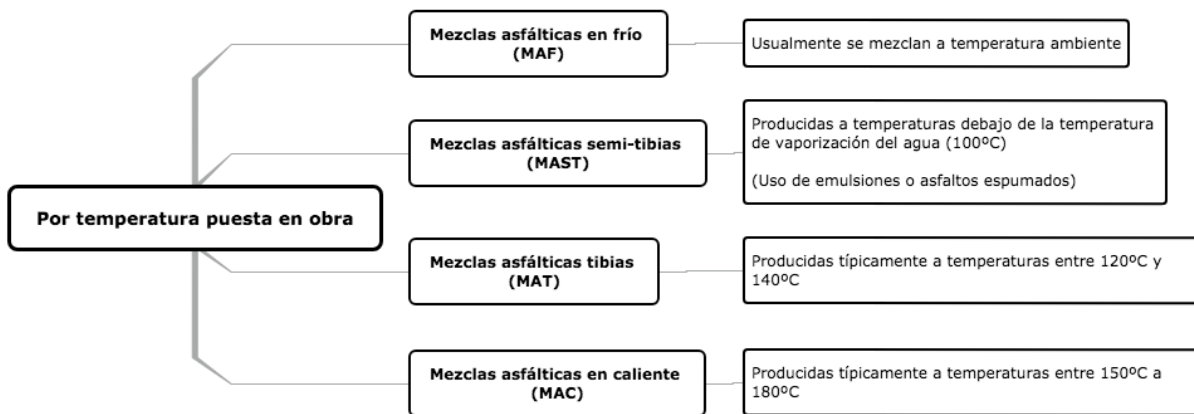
Por temperatura puesta en obra

Mezclas asfálticas en frío (MAF)

Usualmente se mezclan a temperatura ambiente

Mezclas asfálticas semi-tibias (MAST)

Producidas a temperaturas debajo de la temperatura de vaporización del agua (100ºC)

(Uso de emulsiones o asfaltos espumados)

Mezclas asfálticas tibias (MAT)

Producidas típicamente a temperaturas entre 120ºC y 140ºC

Mezclas asfálticas en caliente (MAC)

Producidas típicamente a temperaturas entre 150ºC a 180ºC